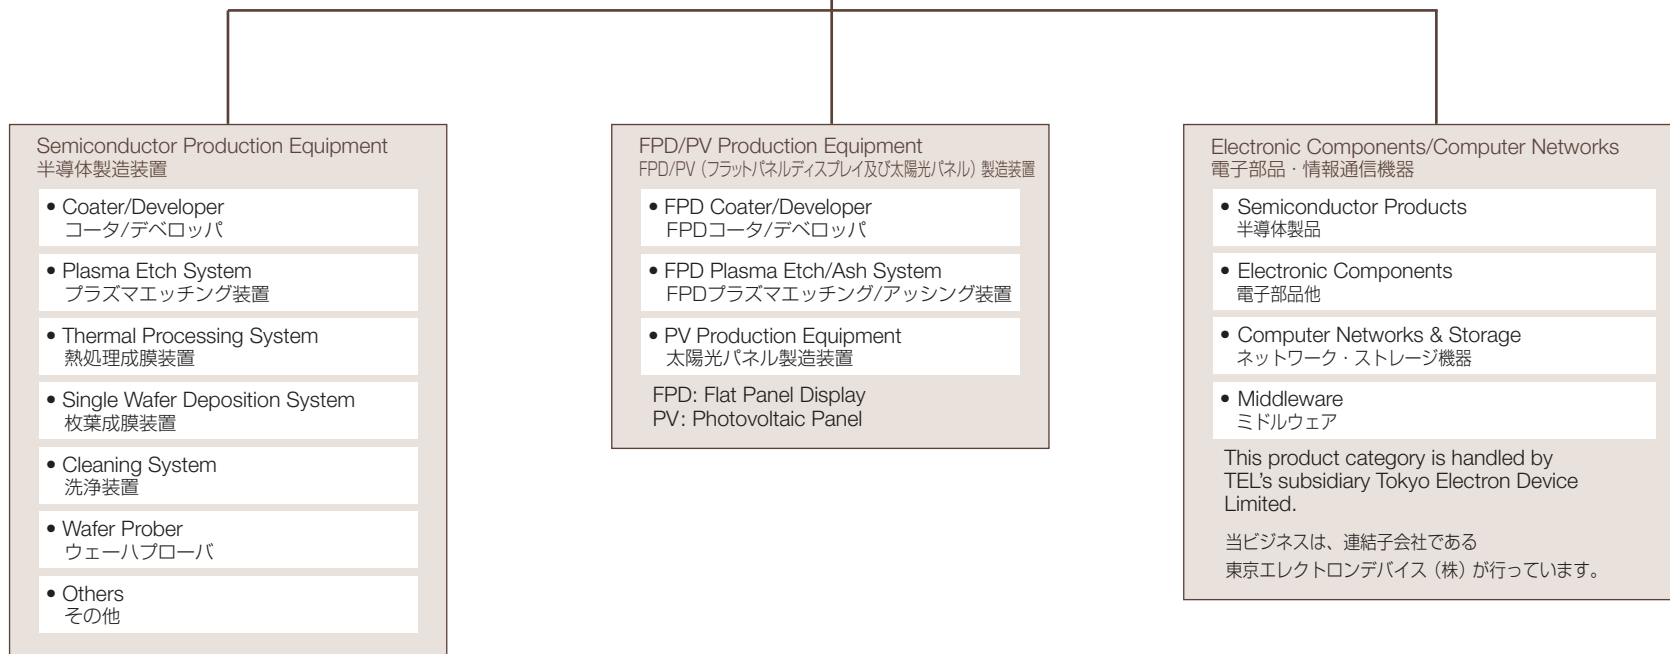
Semiconductor Production Equipment
半導体製造装置

• Coater/Developer
コータ/デベロッパ

• Plasma Etch System
プラズマエッチング装置

• Thermal Processing System
熱処理成膜装置

• Single Wafer Deposition System
枚葉成膜装置

• Cleaning System
洗浄装置

• Wafer Prober
ウェーハプローバ

• Others
その他

FPD/PV Production Equipment
FPD/PV（フラットパネルディスプレイ及び太陽光パネル）製造装置

• FPD Coater/Developer
FPDコータ/デベロッパ

• FPD Plasma Etch/Ash System
FPDプラズマエッチング/アッシング装置

• PV Production Equipment
太陽光パネル製造装置

FPD: Flat Panel Display
PV: Photovoltaic Panel

Electronic Components/Computer Networks
電子部品・情報通信機器

• Semiconductor Products
半導体製品

• Electronic Components
電子部品他

• Computer Networks & Storage
ネットワーク・ストレージ機器

• Middleware
ミドルウェア

This product category is handled by TEL's subsidiary Tokyo Electron Device Limited.

当ビジネスは、連結子会社である
東京エレクトロンデバイス（株）が行っています。